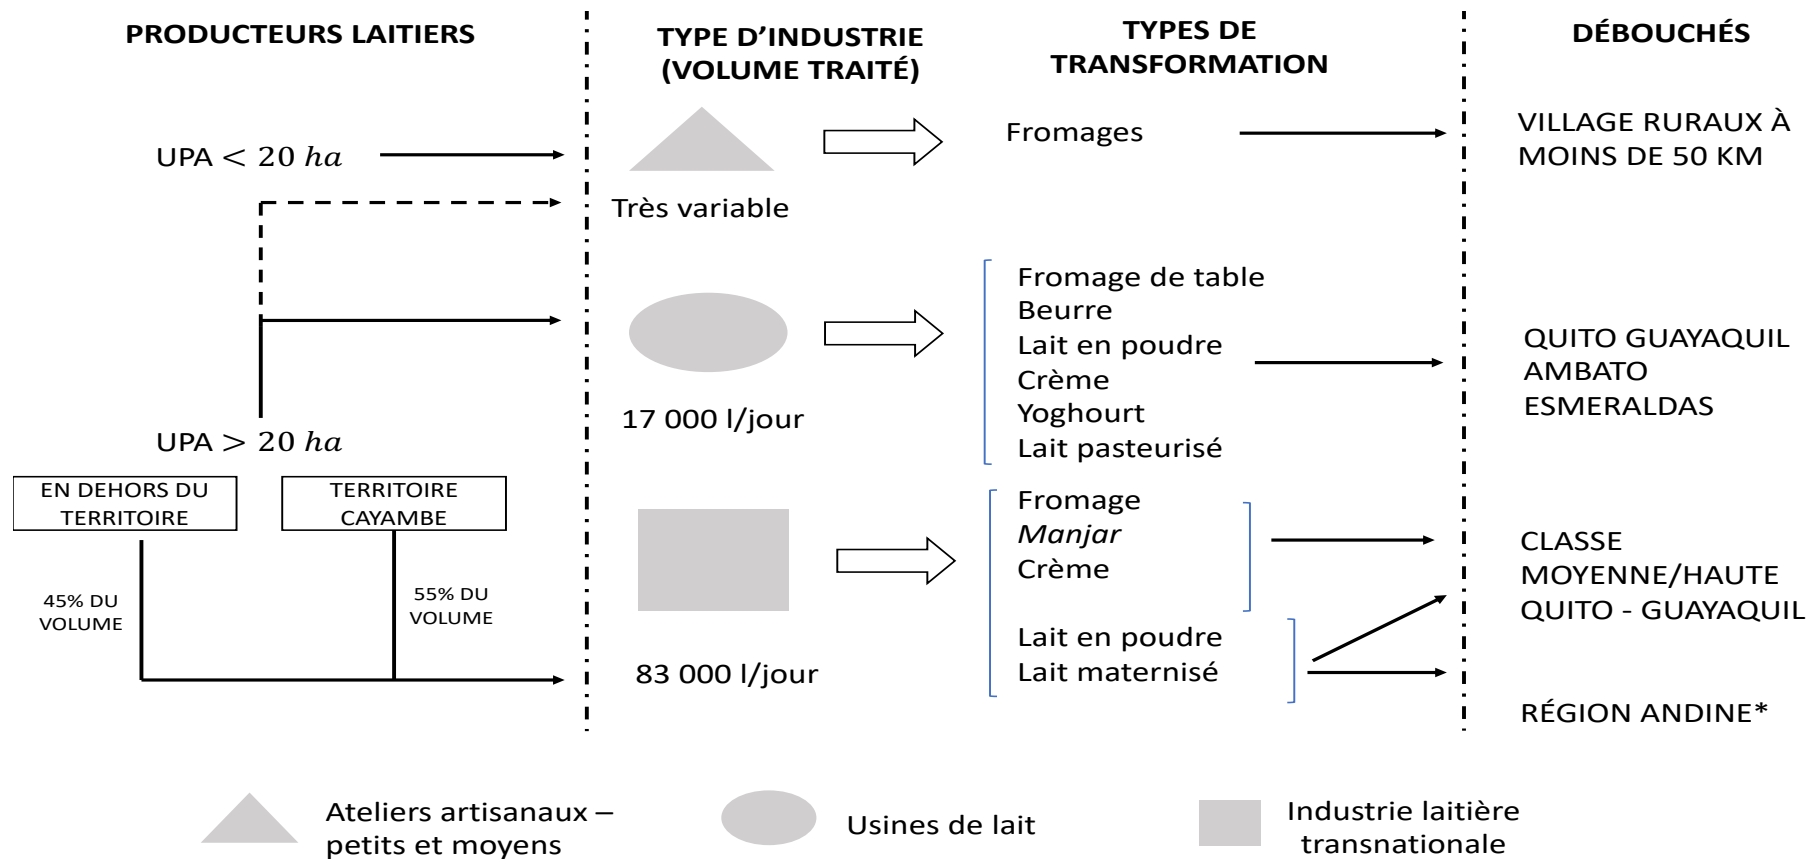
PRODUCTEURS LAITIERS

TYPE D'INDUSTRIE (VOLUME TRAITÉ)

TYPES DE TRANSFORMATION

DÉBOUCHÉS

UPA $< 20\ ha$

Très variable

Fromages

VILLAGE RURAUX À MOINS DE 50 KM

17 000 l/jour

Fromage de table
Beurre
Lait en poudre
Crème
Yoghourt
Lait pasteurisé

QUITO GUAYAQUIL AMBATO ESMERALDAS

UPA $> 20\ ha$

EN DEHORS DU TERRITOIRE

TERRITOIRE CAYAMBE

45% DU VOLUME

55% DU VOLUME

Fromage
*Manjar*
Crème

CLASSE MOYENNE/HAUTE QUITO - GUAYAQUIL

Lait en poudre
Lait maternisé

83 000 l/jour

RÉGION ANDINE*

Ateliers artisanaux – petits et moyens

Usines de lait

Industrie laitière transnationale